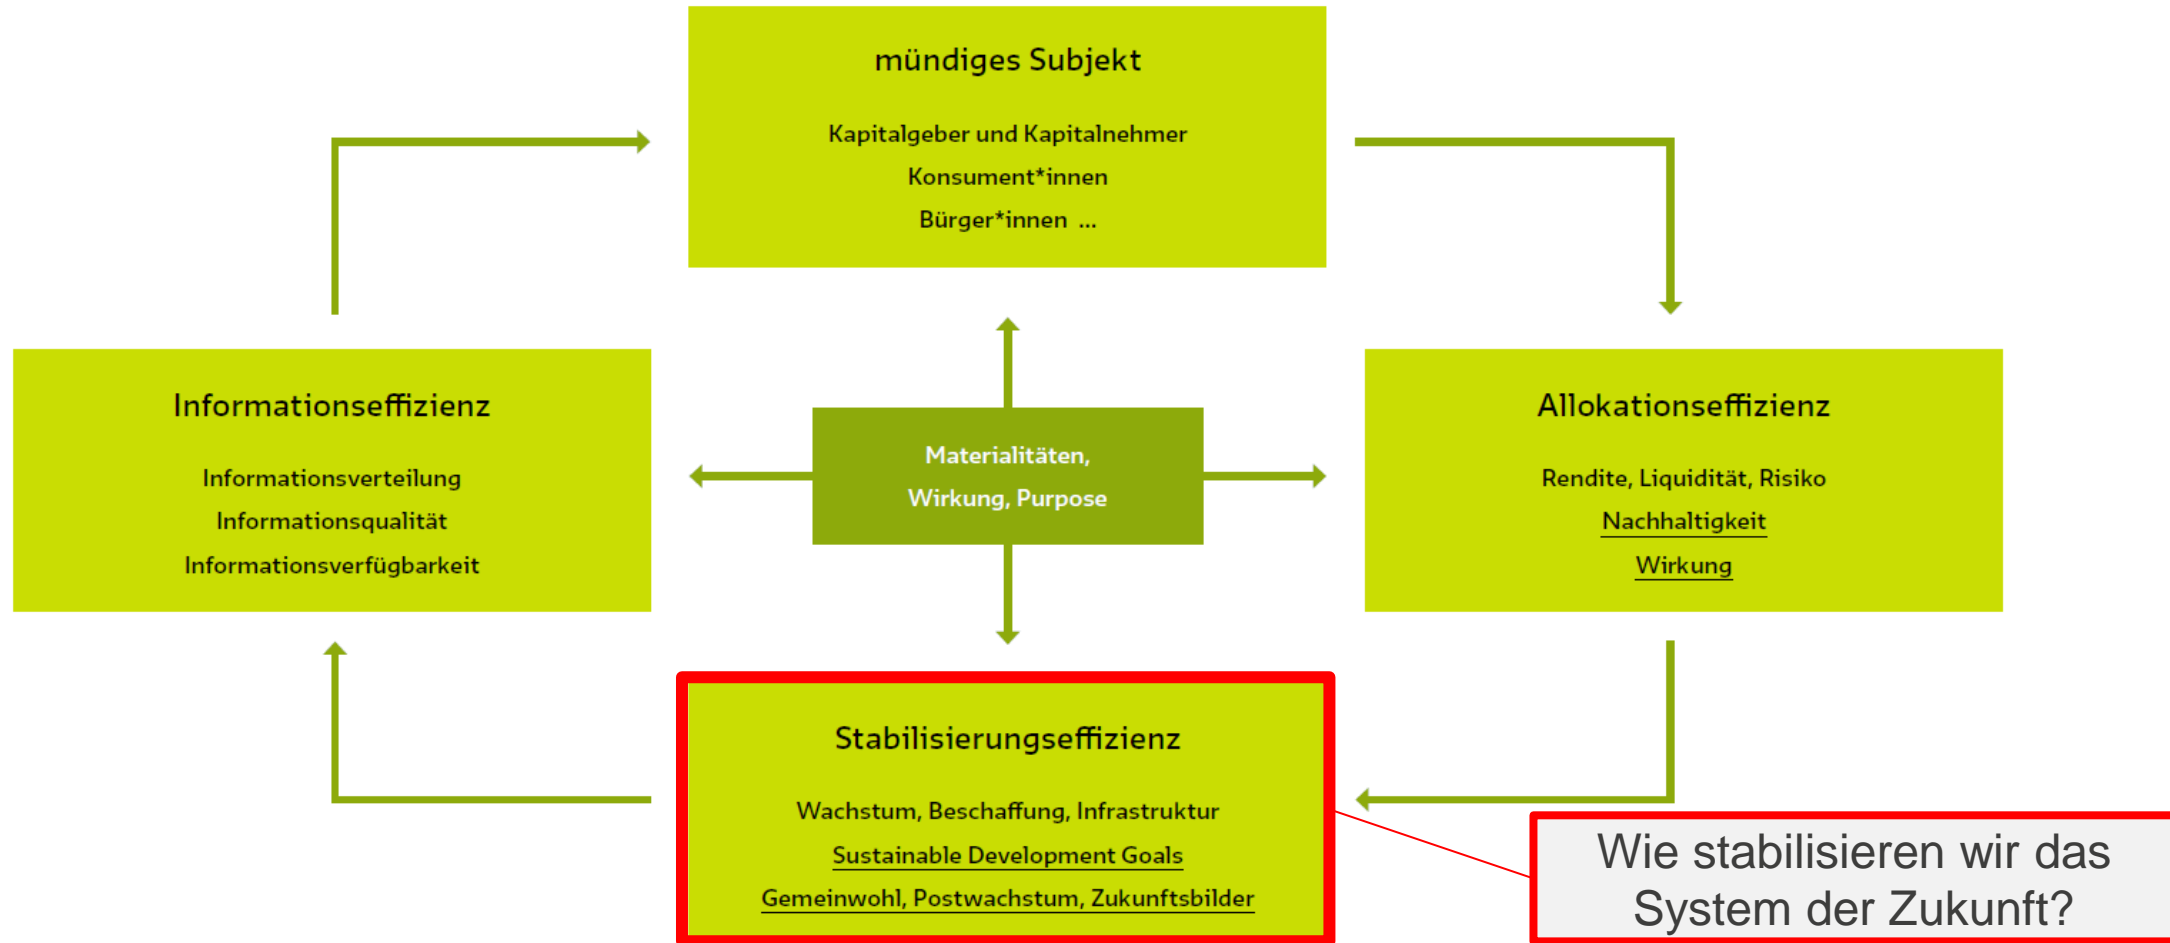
mündiges Subjekt

Kapitalgeber und Kapitalnehmer
Konsument*innen
Bürger*innen ...

Informationseffizienz

Informationsverteilung
Informationsqualität
Informationsverfügbarkeit

Materialitäten,
Wirkung, Purpose

Allokationseffizienz

Rendite, Liquidität, Risiko
Nachhaltigkeit
Wirkung

Stabilisierungseffizienz

Wachstum, Beschaffung, Infrastruktur
Sustainable Development Goals
Gemeinwohl, Postwachstum, Zukunftsbilder

Wie stabilisieren wir das System der Zukunft?